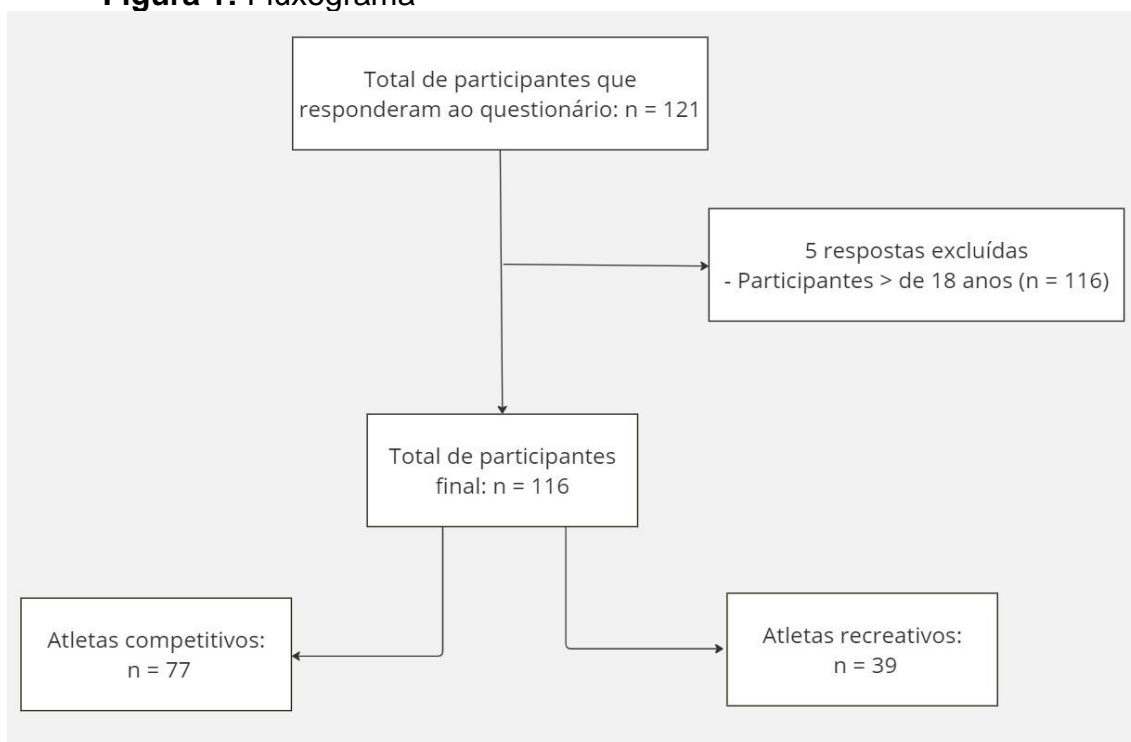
**Figura 1.** Fluxograma

Total de participantes que responderam ao questionário: n = 121

5 respostas excluídas
- Participantes > de 18 anos (n = 116)

Total de participantes final: n = 116

Atletas competitivos: n = 77

Atletas recreativos: n = 39